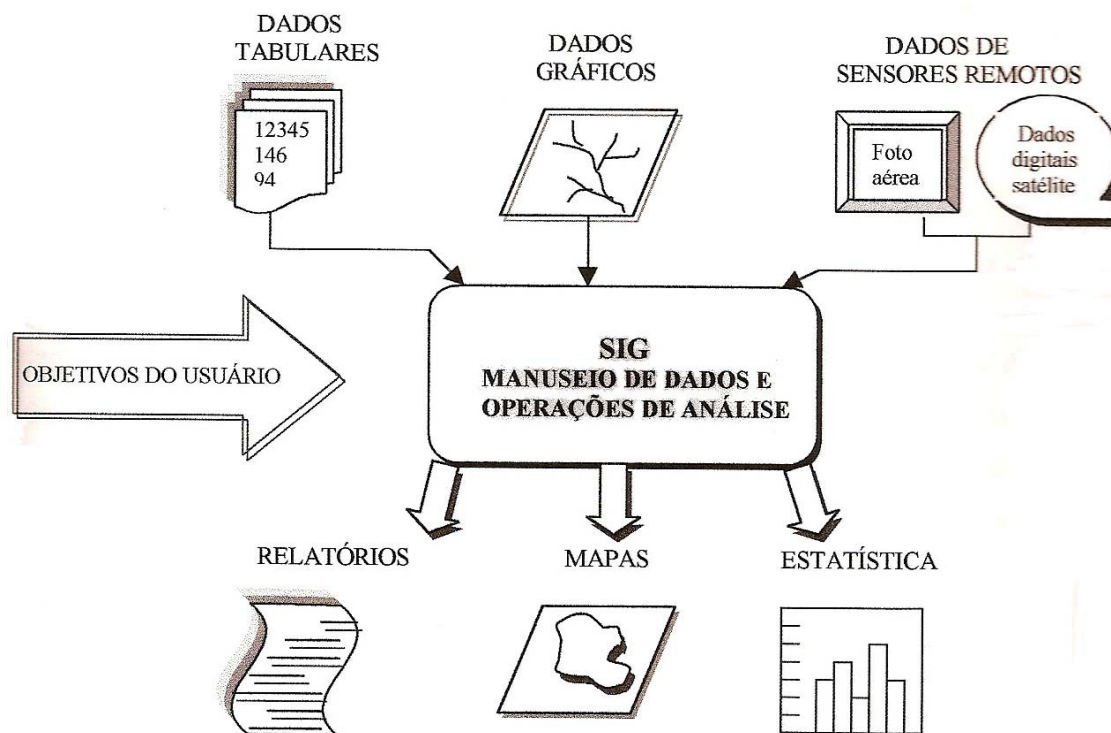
DADOS TABULARES

12345
146
94

DADOS GRÁFICOS

DADOS DE SENSORES REMOTOS

Foto aérea

Dados digitais satélite

OBJETIVOS DO USUÁRIO

SIG
MANUSEIO DE DADOS E OPERAÇÕES DE ANÁLISE

RELATÓRIOS

MAPAS

ESTATÍSTICA